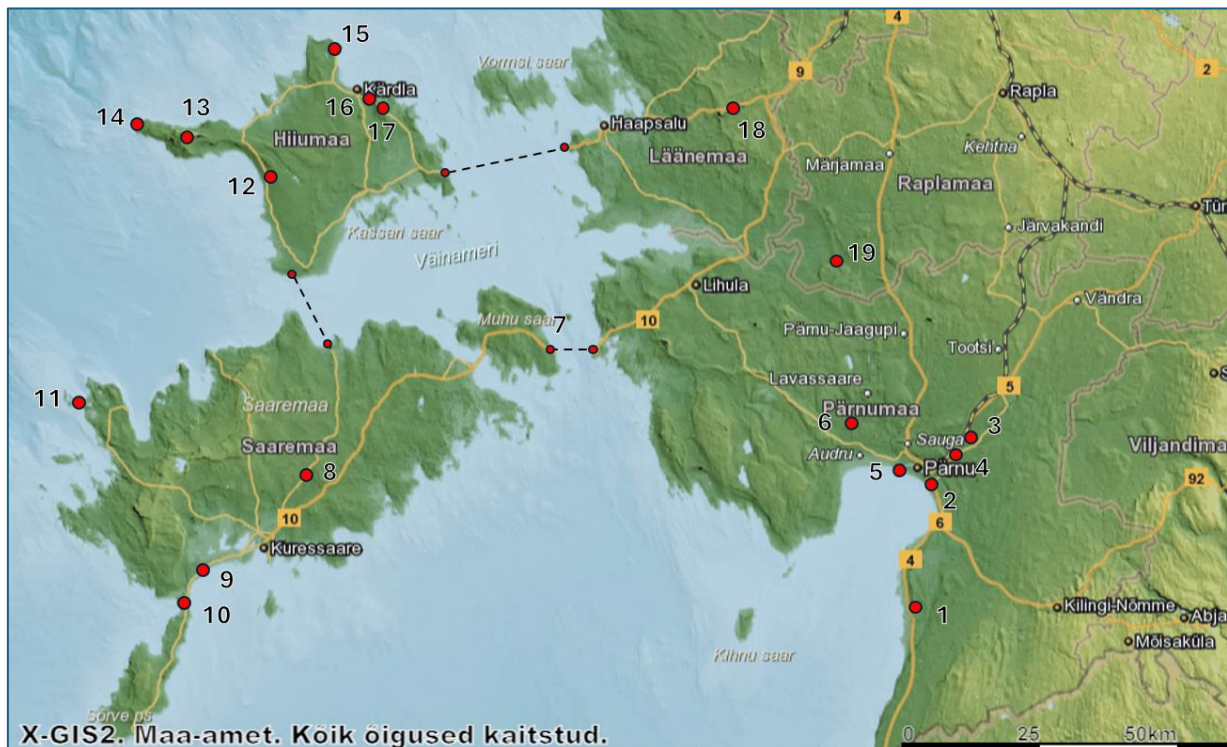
15
Vormsi saar
4
9
Rapla
2
14
13
Kärdla
16
17
Hiiumaa
Haapsalu
18
Läänemaa
Kehtna
Märjamaa
Raplamaa
Türi
12
Kassari saar
Väinameri
Järvakandi
19
Lihula
Vändra
Muhu saar
7
10
Pärnu-Jaagupi
Tootsi
11
Saaremaa
5
Lavassaare
Pärnumaa
6
3
Sauga
Saaremaa
Audru
Pärnu
4
Viljandima
8
5
2
92
10
6
Kuressaare
4
9
10
1
Kilingi-Nõmme
Abja
Mõisaküla
Kihnu saar
Sõrve ps
X-GIS2. Maa-amet. Kõik õigused kaitstud.
0
25
50km